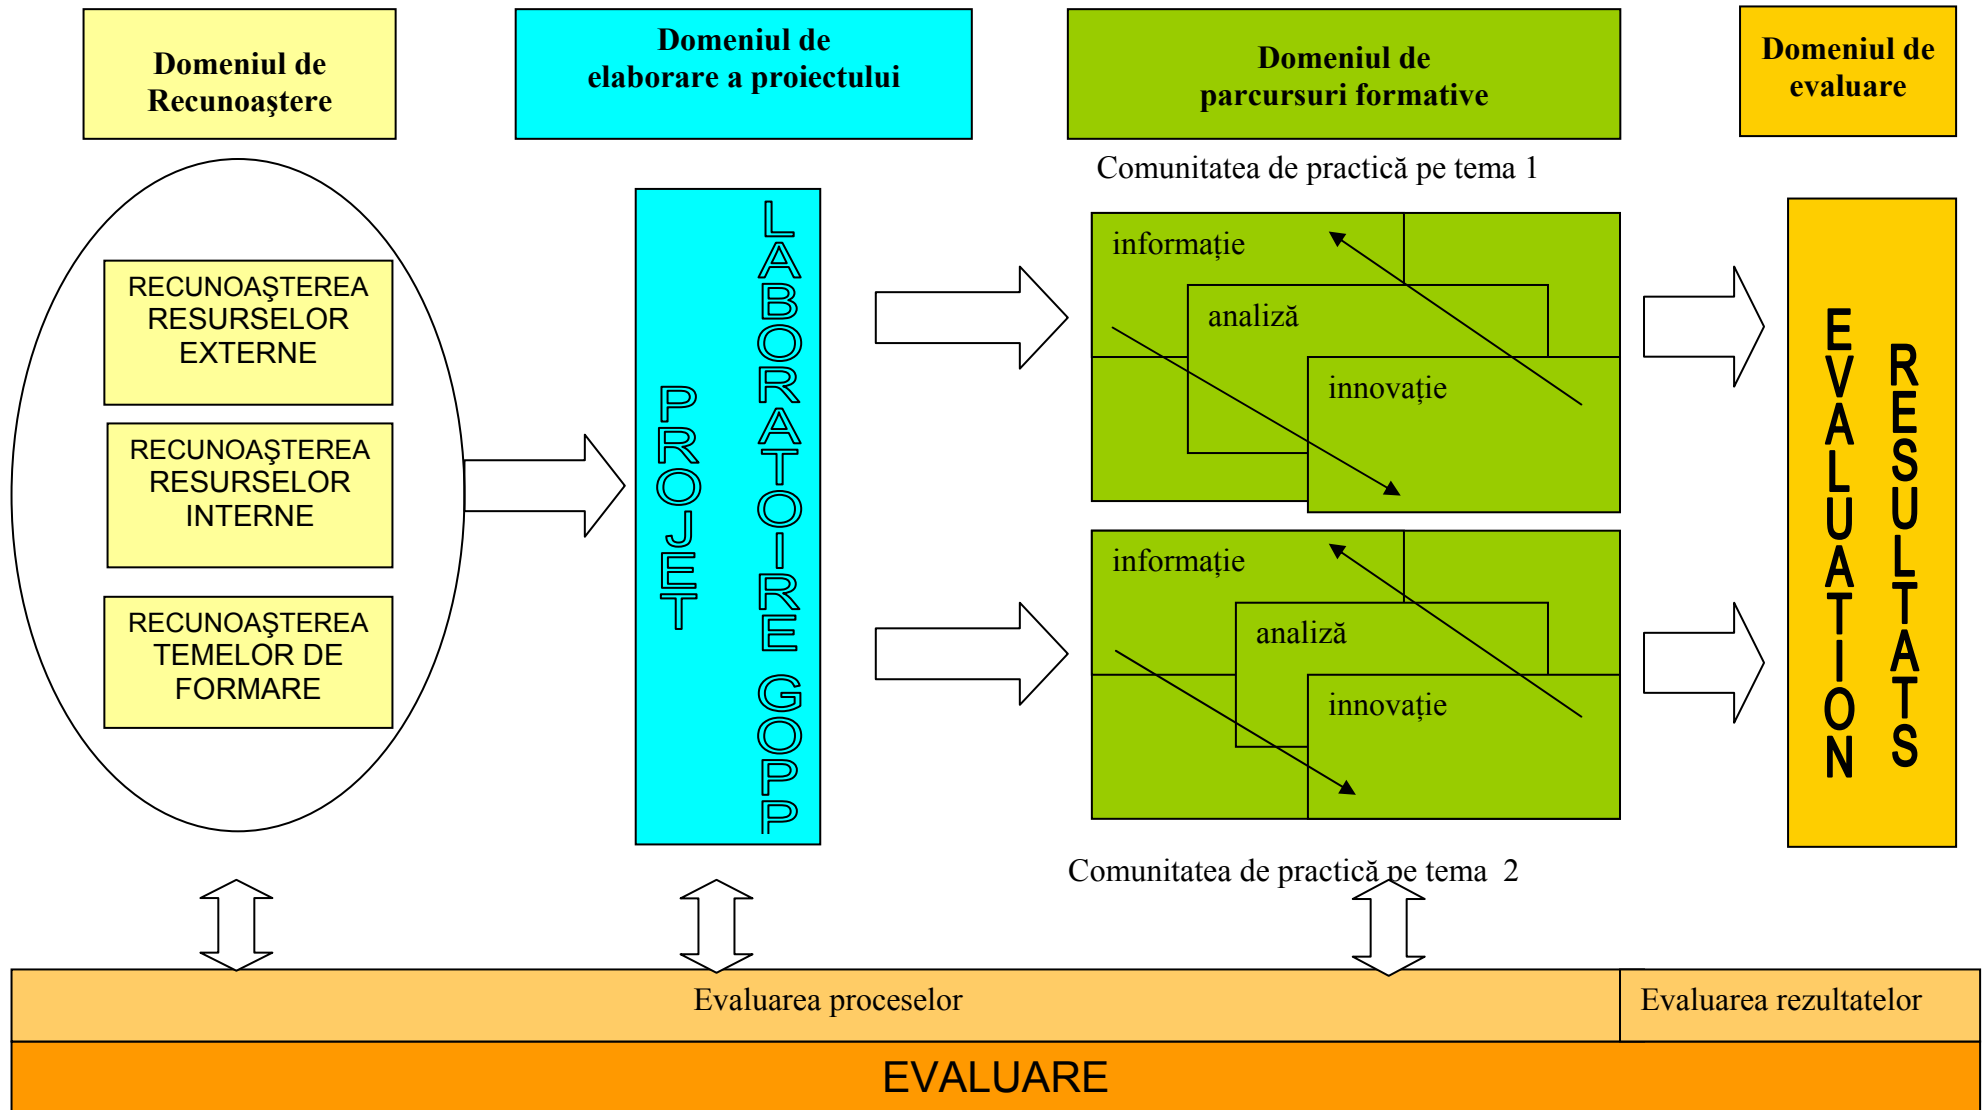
Domeniul de Recunoaştere

Domeniul de elaborare a proiectului

Domeniul de parcursuri formative

Domeniul de evaluare

Comunitatea de practică pe tema 1

RECUNOAŞTEREA RESURSELOR EXTERNE

RECUNOAŞTEREA RESURSELOR INTERNE

RECUNOAŞTEREA TEMELOR DE FORMARE

PROJET

LABORATOIRE GOPP

informaţie

analiză

innovaţie

informaţie

analiză

innovaţie

EVALUATION

RESULTATS

Comunitatea de practică pe tema 2

Evaluarea proceselor

Evaluarea rezultatelor

EVALUARE